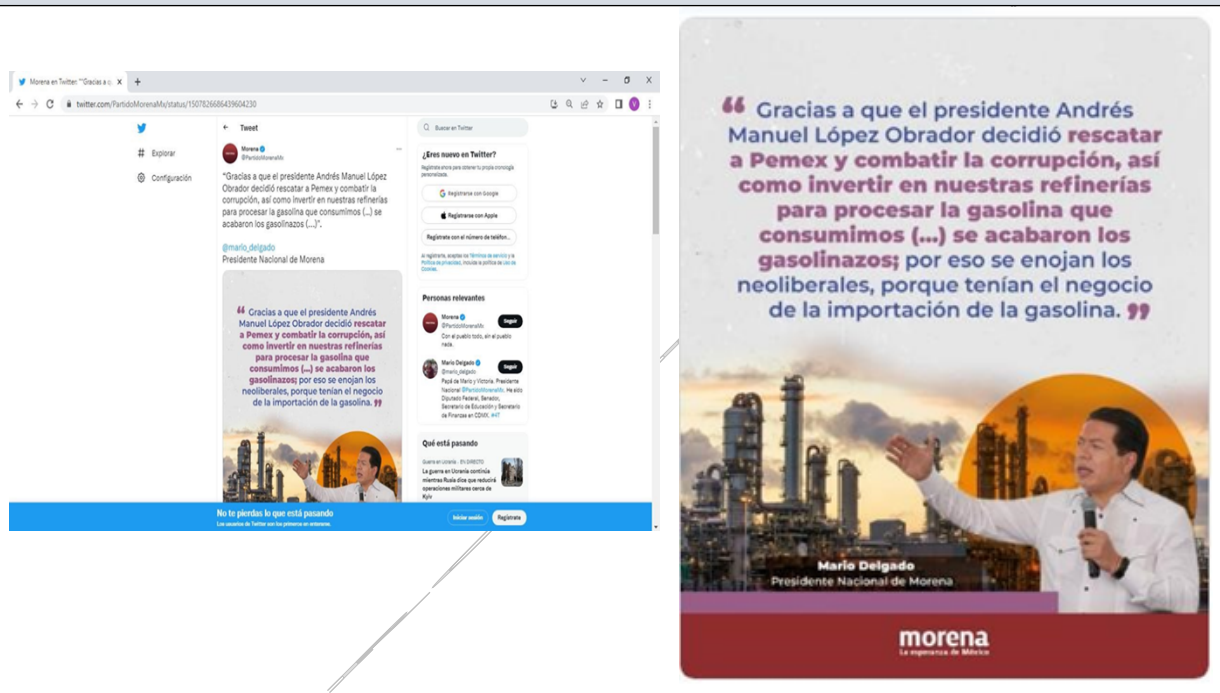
Morena en Twitter: "Gracias a q... ×
twitter.com/PartidoMorenaMx/status/1507826686439604230

Explorar
Configuración

Tweet

Morena
@PartidoMorenaMx

"Gracias a que el presidente Andrés Manuel López Obrador decidió rescatar a Pemex y combatir la corrupción, así como invertir en nuestras refinerías para procesar la gasolina que consumimos (...) se acabaron los gasolinazos (...)".

@mario_delgado
Presidente Nacional de Morena

Buscar en Twitter

¿Eres nuevo en Twitter?
Regístrate ahora para obtener tu propia cronología personalizada.
Registrarse con Google
Registrarse con Apple
Regístrate con el número de teléfono
Al registrarte, aceptas los Términos de servicio y la Política de privacidad, incluida la política de Uso de Cookies.

Personas relevantes
Morena
@PartidoMorenaMx
Seguir
Con el pueblo todo, sin el pueblo nada.
Mario Delgado
@mario_delgado
Seguir
Papá de Mario y Victoria. Presidente Nacional @PartidoMorenaMx. He sido Diputado Federal, Senador, Secretario de Educación y Secretario de Finanzas en CDMX. #4T

Qué está pasando
Guerra en Ucrania · EN DIRECTO
La guerra en Ucrania continúa mientras Rusia dice que reducirá operaciones militares cerca de Kyiv

No te pierdas lo que está pasando
Los usuarios de Twitter son los primeros en enterarse.
Iniciar sesión
Regístrate

“ Gracias a que el presidente Andrés Manuel López Obrador decidió rescatar a Pemex y combatir la corrupción, así como invertir en nuestras refinerías para procesar la gasolina que consumimos (...) se acabaron los gasolinazos; por eso se enojan los neoliberales, porque tenían el negocio de la importación de la gasolina. ”

Mario Delgado
Presidente Nacional de Morena

morena
La esperanza de México